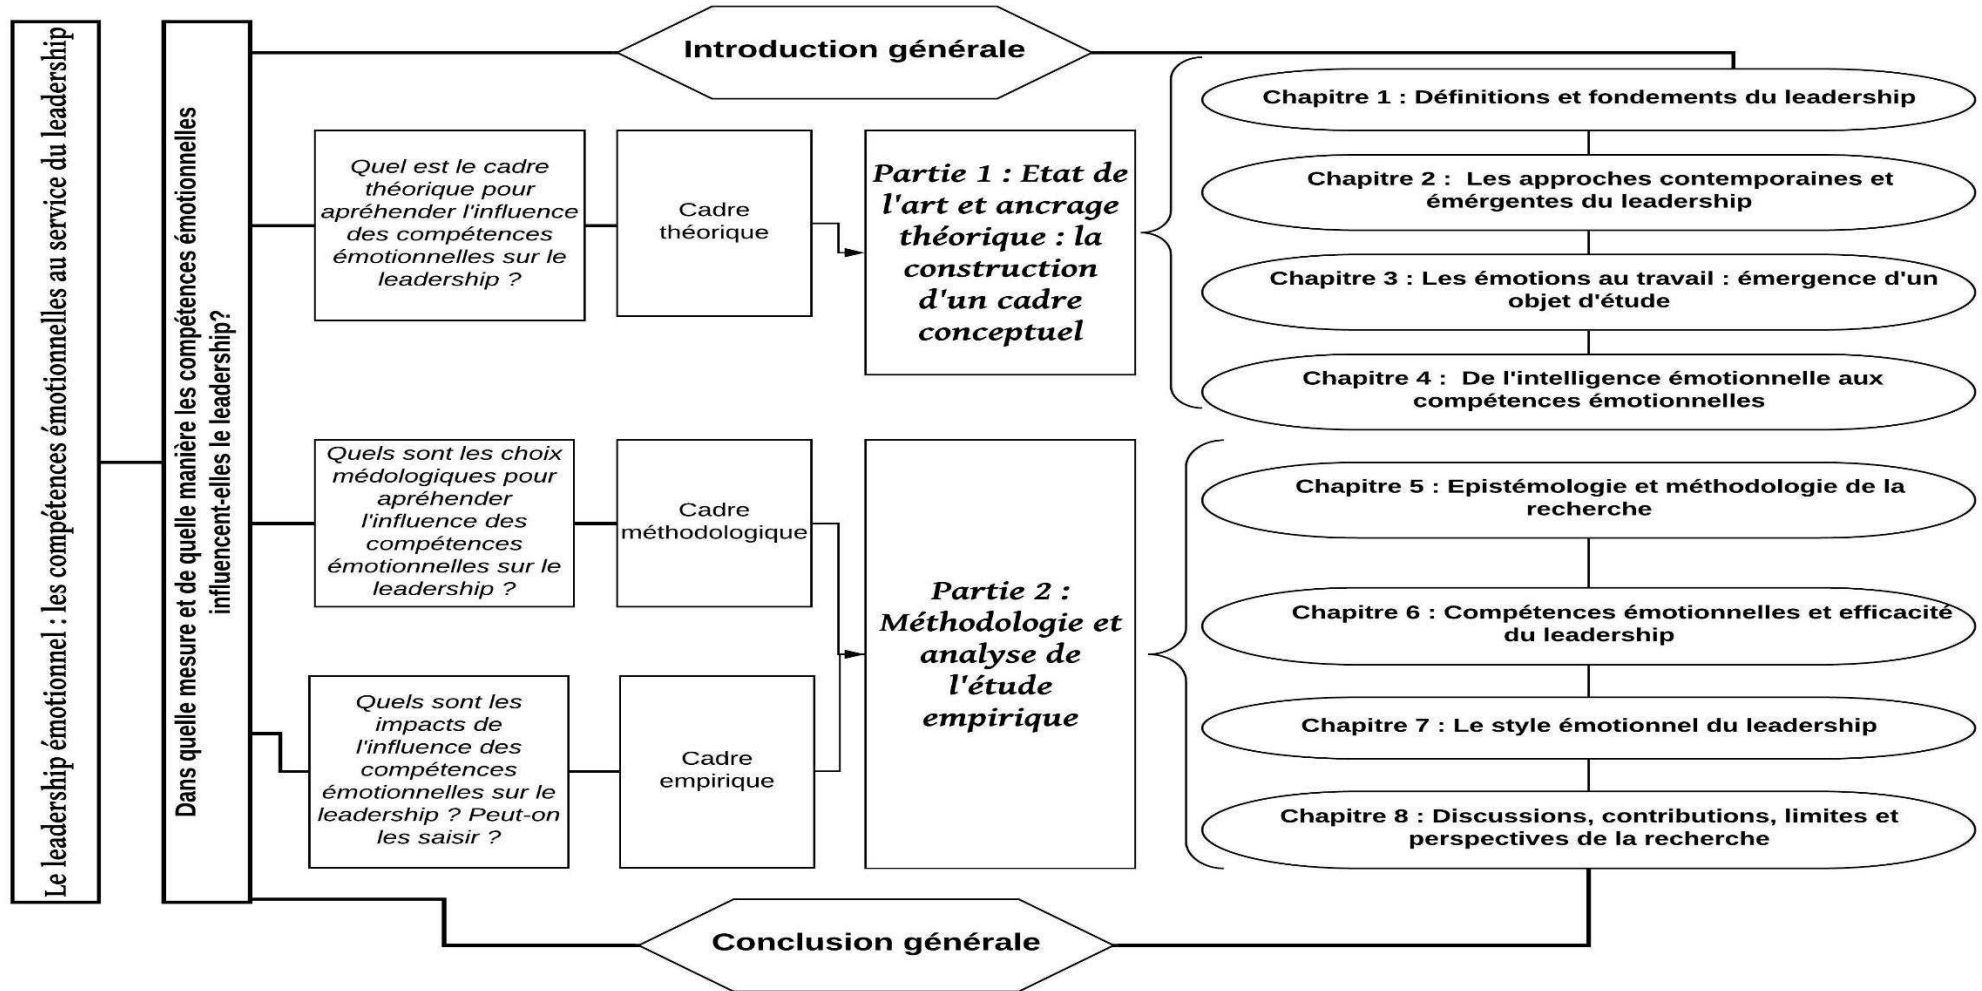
Le leadership émotionnel : les compétences émotionnelles au service du leadership

Dans quelle mesure et de quelle manière les compétences émotionnelles influencent-elles le leadership?

Introduction générale

Quel est le cadre théorique pour apréhender l'influence des compétences émotionnelles sur le leadership ?

Cadre théorique

Partie 1 : Etat de l'art et ancrage théorique : la construction d'un cadre conceptuel

Chapitre 1 : Définitions et fondements du leadership

Chapitre 2 : Les approches contemporaines et émérgentes du leadership

Chapitre 3 : Les émotions au travail : émergence d'un objet d'étude

Chapitre 4 : De l'intelligence émotionnelle aux compétences émotionnelles

Quels sont les choix médologiques pour apréhender l'influence des compétences émotionnelles sur le leadership ?

Cadre méthodologique

Quels sont les impacts de l'influence des compétences émotionnelles sur le leadership ? Peut-on les saisir ?

Cadre empirique

Partie 2 : Méthodologie et analyse de l'étude empirique

Chapitre 5 : Epistémologie et méthodologie de la recherche

Chapitre 6 : Compétences émotionnelles et efficacité du leadership

Chapitre 7 : Le style émotionnel du leadership

Chapitre 8 : Discussions, contributions, limites et perspectives de la recherche

Conclusion générale